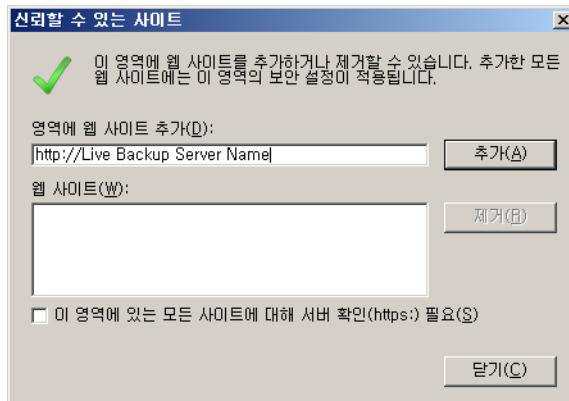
신뢰할 수 있는 사이트

이 영역에 웹 사이트를 추가하거나 제거할 수 있습니다. 추가한 모든 웹 사이트에는 이 영역의 보안 설정이 적용됩니다.

영역에 웹 사이트 추가(D):

http://Live Backup Server Name

추가(A)

웹 사이트(W):

제거(R)

이 영역에 있는 모든 사이트에 대해 서버 확인(https:) 필요(S)

닫기(C)